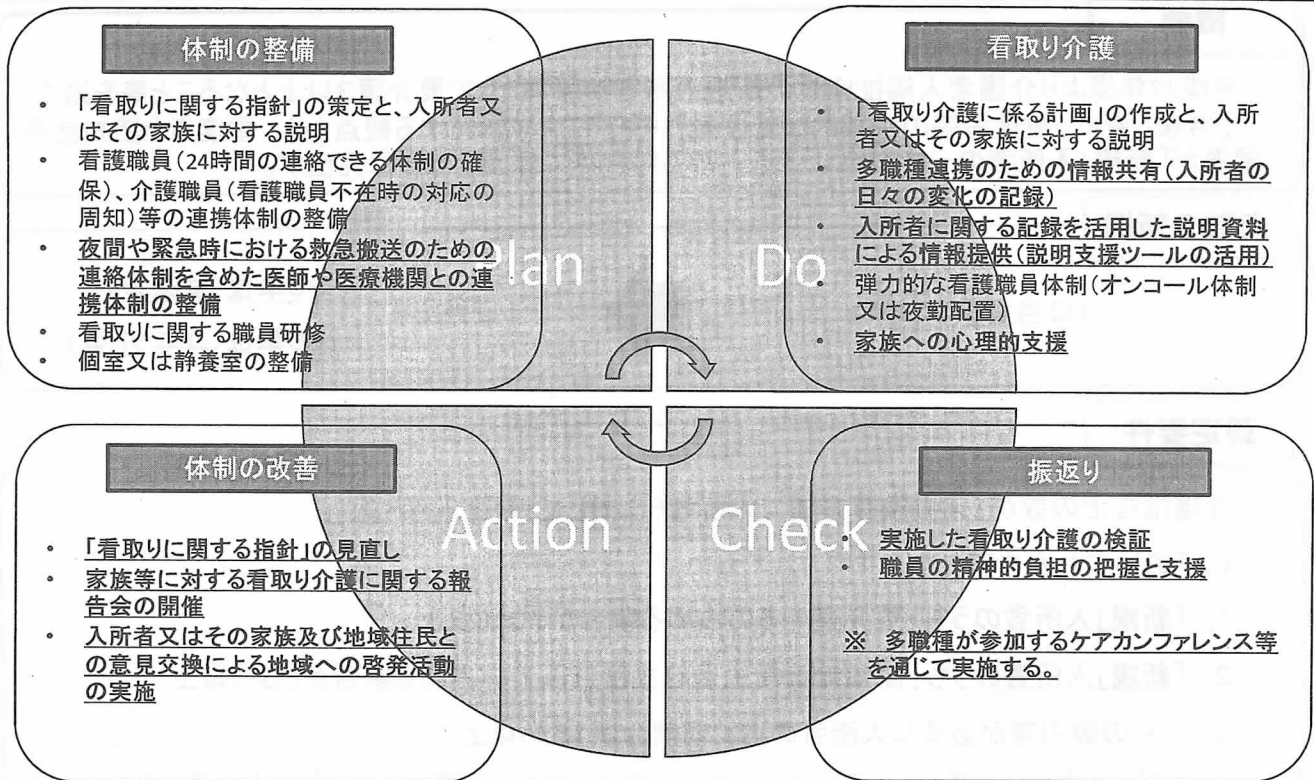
体制の整備

- 「看取りに関する指針」の策定と、入所者又はその家族に対する説明
- 看護職員（24時間の連絡できる体制の確保）、介護職員（看護職員不在時の対応の周知）等の連携体制の整備
- 夜間や緊急時における救急搬送のための連絡体制を含めた医師や医療機関との連携体制の整備
- 看取りに関する職員研修
- 個室又は静養室の整備

Plan

看取り介護

- 「看取り介護に係る計画」の作成と、入所者又はその家族に対する説明
- 多職種連携のための情報共有（入所者の日々の変化の記録）
- 入所者に関する記録を活用した説明資料による情報提供（説明支援ツールの活用）
- 弾力的な看護職員体制（オンコール体制又は夜勤配置）
- 家族への心理的支援

Do

体制の改善

- 「看取りに関する指針」の見直し
- 家族等に対する看取り介護に関する報告会の開催
- 入所者又はその家族及び地域住民との意見交換による地域への啓発活動の実施

Action

振返り

- 実施した看取り介護の検証
- 職員の精神的負担の把握と支援

※ 多職種が参加するケアカンファレンス等を通じて実施する。

Check